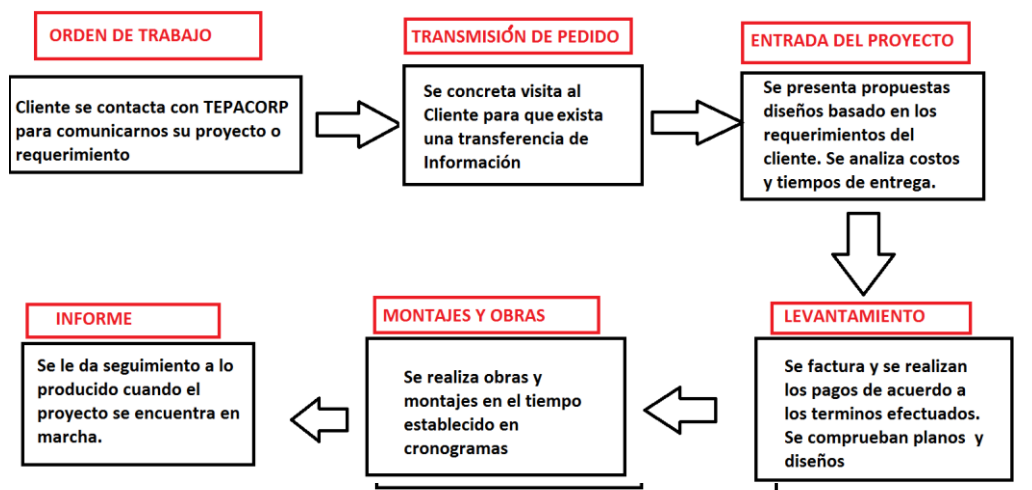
ORDEN DE TRABAJO

Cliente se contacta con TEPACORP para comunicarnos su proyecto o requerimiento

TRANSMISIÓN DE PEDIDO

Se concreta visita al Cliente para que exista una transferencia de Información

ENTRADA DEL PROYECTO

Se presenta propuestas diseños basado en los requerimientos del cliente. Se analiza costos y tiempos de entrega.

LEVANTAMIENTO

Se factura y se realizan los pagos de acuerdo a los terminos efectuados. Se comprueban planos y diseños

MONTAJES Y OBRAS

Se realiza obras y montajes en el tiempo establecido en cronogramas

INFORME

Se le da seguimiento a lo producido cuando el proyecto se encuentra en marcha.